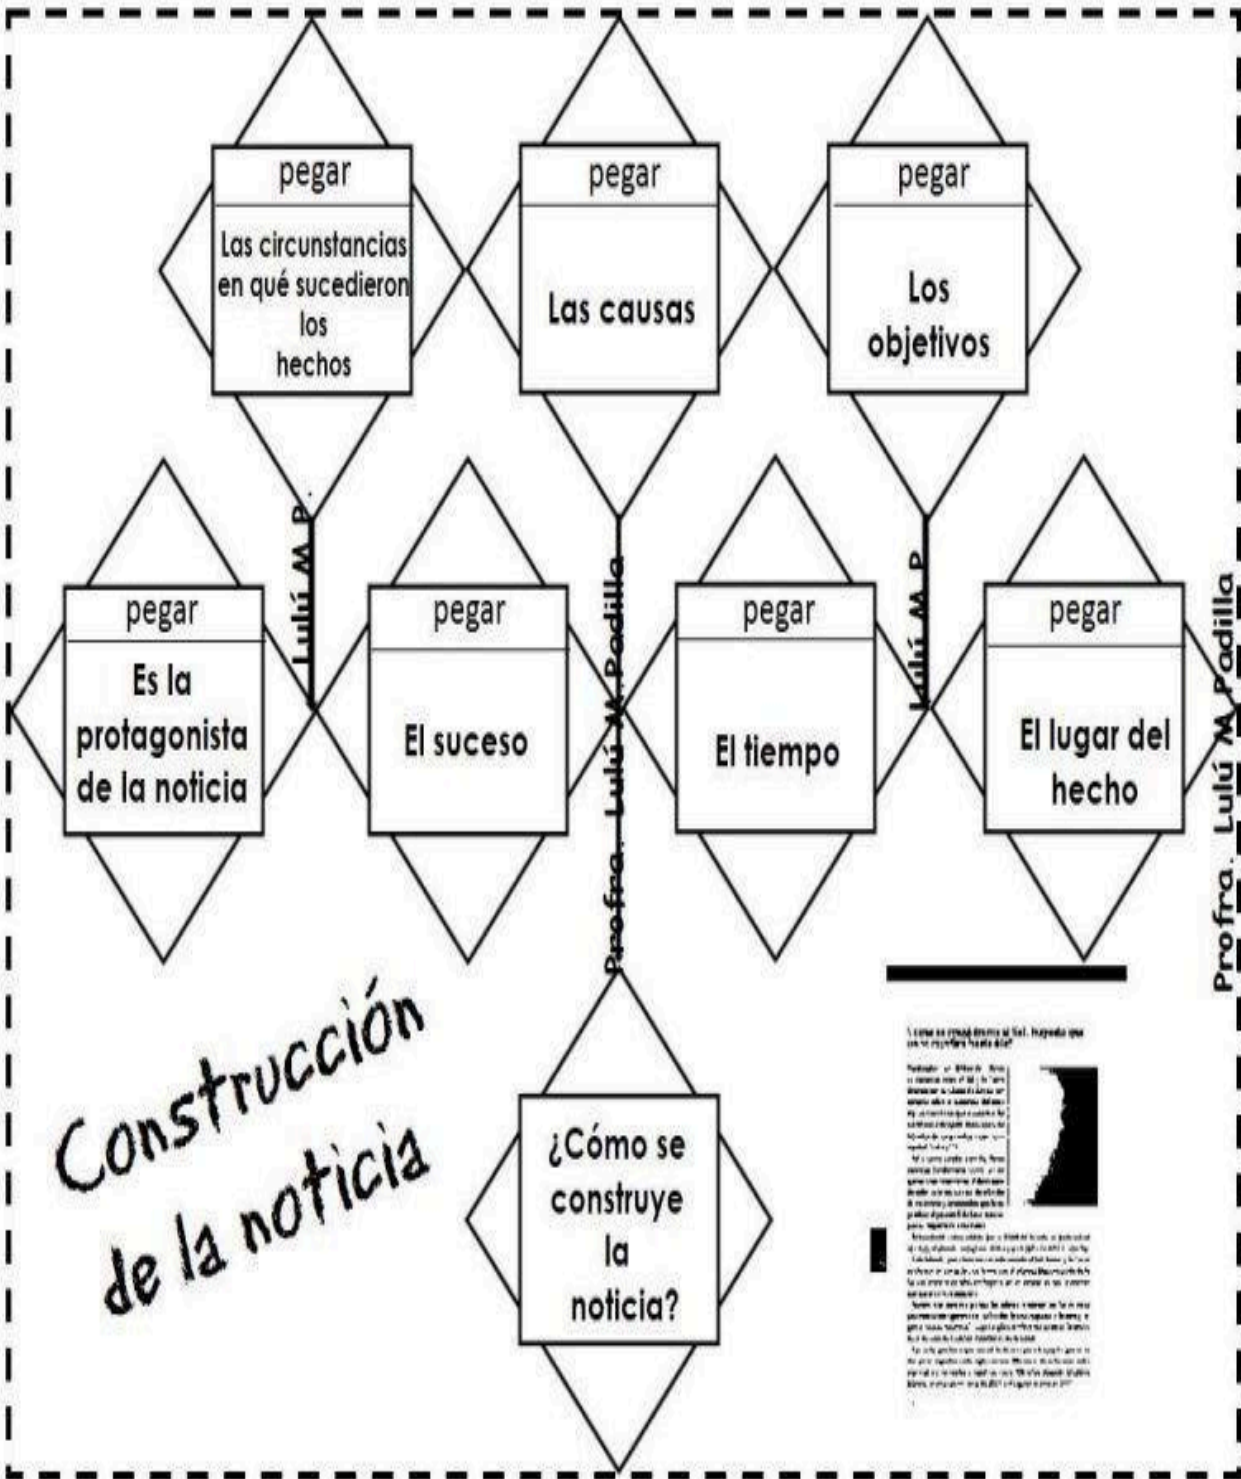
pegar
Las circunstancias en qué sucedieron los hechos

pegar
Las causas

pegar
Los objetivos

Lulú M.P.

Profra. Lulú M. Padilla

Lulú M.P.

Profra. Lulú M. Padilla

pegar
Es la protagonista de la noticia

pegar
El suceso

pegar
El tiempo

pegar
El lugar del hecho

Construcción de la noticia

¿Cómo se construye la noticia?

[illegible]